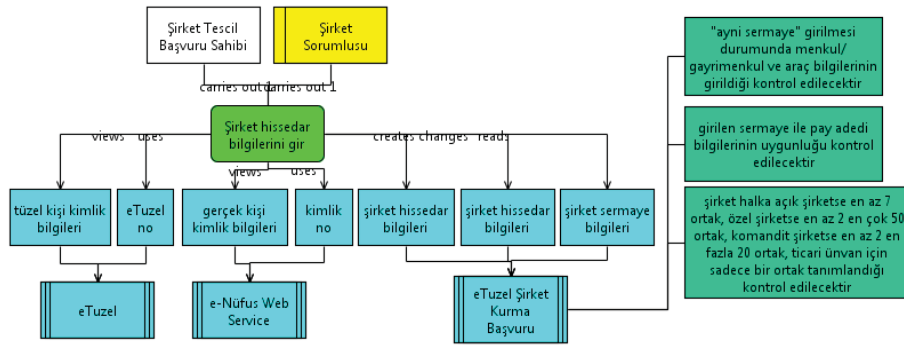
Şirket Tescil Başvuru Sahibi

Şirket Sorumlusu

carries out carries out 1

Şirket hissedar bilgilerini gir

views uses

creates changes reads

views uses

tüzel kişi kimlik bilgileri

eTuzel no

gerçek kişi kimlik bilgileri

kimlik no

şirket hissedar bilgileri

şirket hissedar bilgileri

şirket sermaye bilgileri

eTuzel

e-Nüfus Web Service

eTuzel Şirket Kurma Başvuru

"ayni sermaye" girilmesi durumunda menkul/ gayrimenkul ve araç bilgilerinin girildiği kontrol edilecektir

girilen sermaye ile pay adedi bilgilerinin uygunluğu kontrol edilecektir

şirket halka açık şirketse en az 7 ortak, özel şirketse en az 2 en çok 50 ortak, komandit şirketse en az 2 en fazla 20 ortak, ticari ünvan için sadece bir ortak tanımlandığı kontrol edilecektir